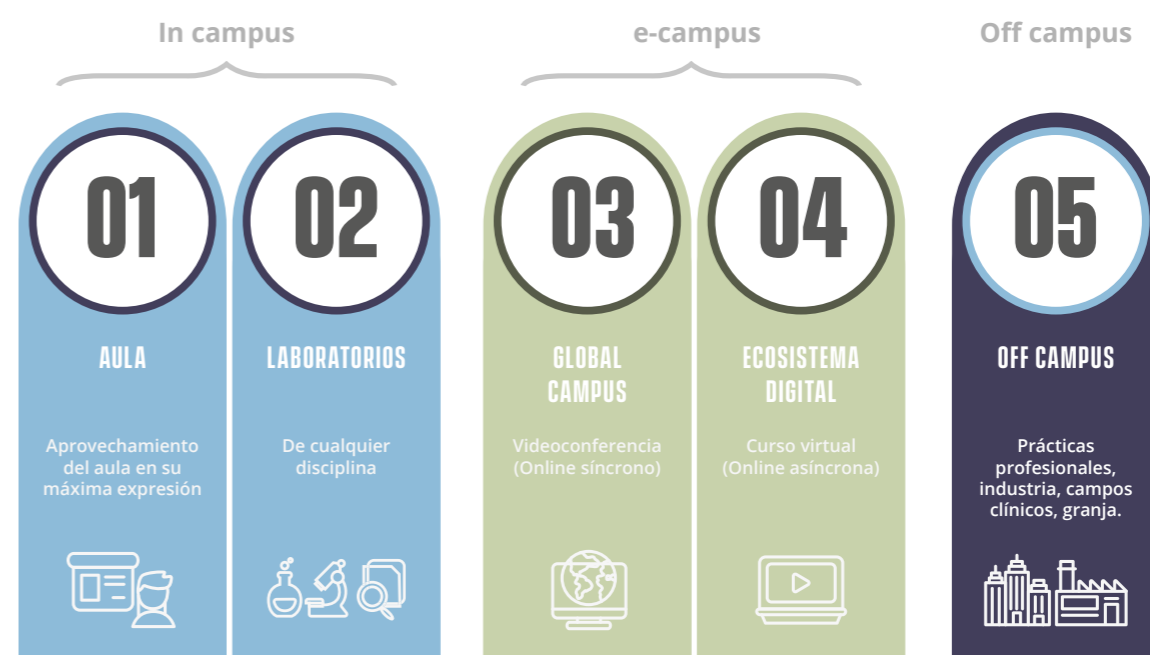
In campus

e-campus

Off campus

01

AULA

Aprovechamiento del aula en su máxima expresión

02

LABORATORIOS

De cualquier disciplina

03

GLOBAL CAMPUS

Videoconferencia (Online síncrono)

04

ECOSISTEMA DIGITAL

Curso virtual (Online asíncrona)

05

OFF CAMPUS

Prácticas profesionales, industria, campos clínicos, granja.